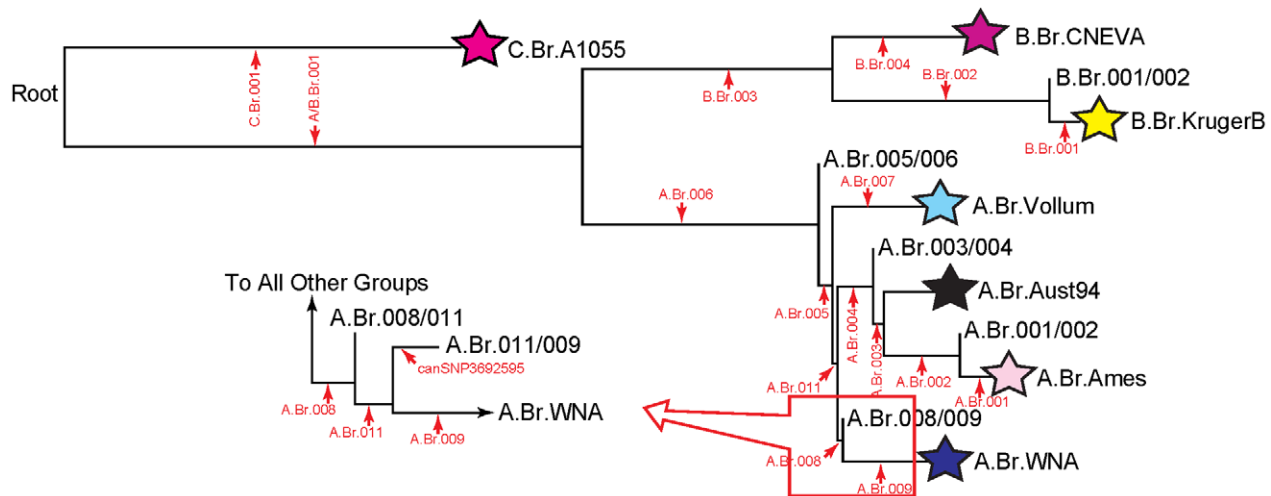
Root

C.Br.001

A/B.Br.001

C.Br.A1055

B.Br.003

B.Br.004

B.Br.CNEVA

B.Br.002

B.Br.001/002

B.Br.001

B.Br.KrugerB

A.Br.006

A.Br.005/006

A.Br.007

A.Br.Vollum

A.Br.003/004

A.Br.Aust94

A.Br.005

A.Br.004

A.Br.003

A.Br.001/002

A.Br.002

A.Br.001

A.Br.Ames

A.Br.011

A.Br.008/009

A.Br.008

A.Br.009

A.Br.WNA

To All Other Groups

A.Br.008/011

A.Br.011/009

canSNP3692595

A.Br.008

A.Br.011

A.Br.009

A.Br.WNA